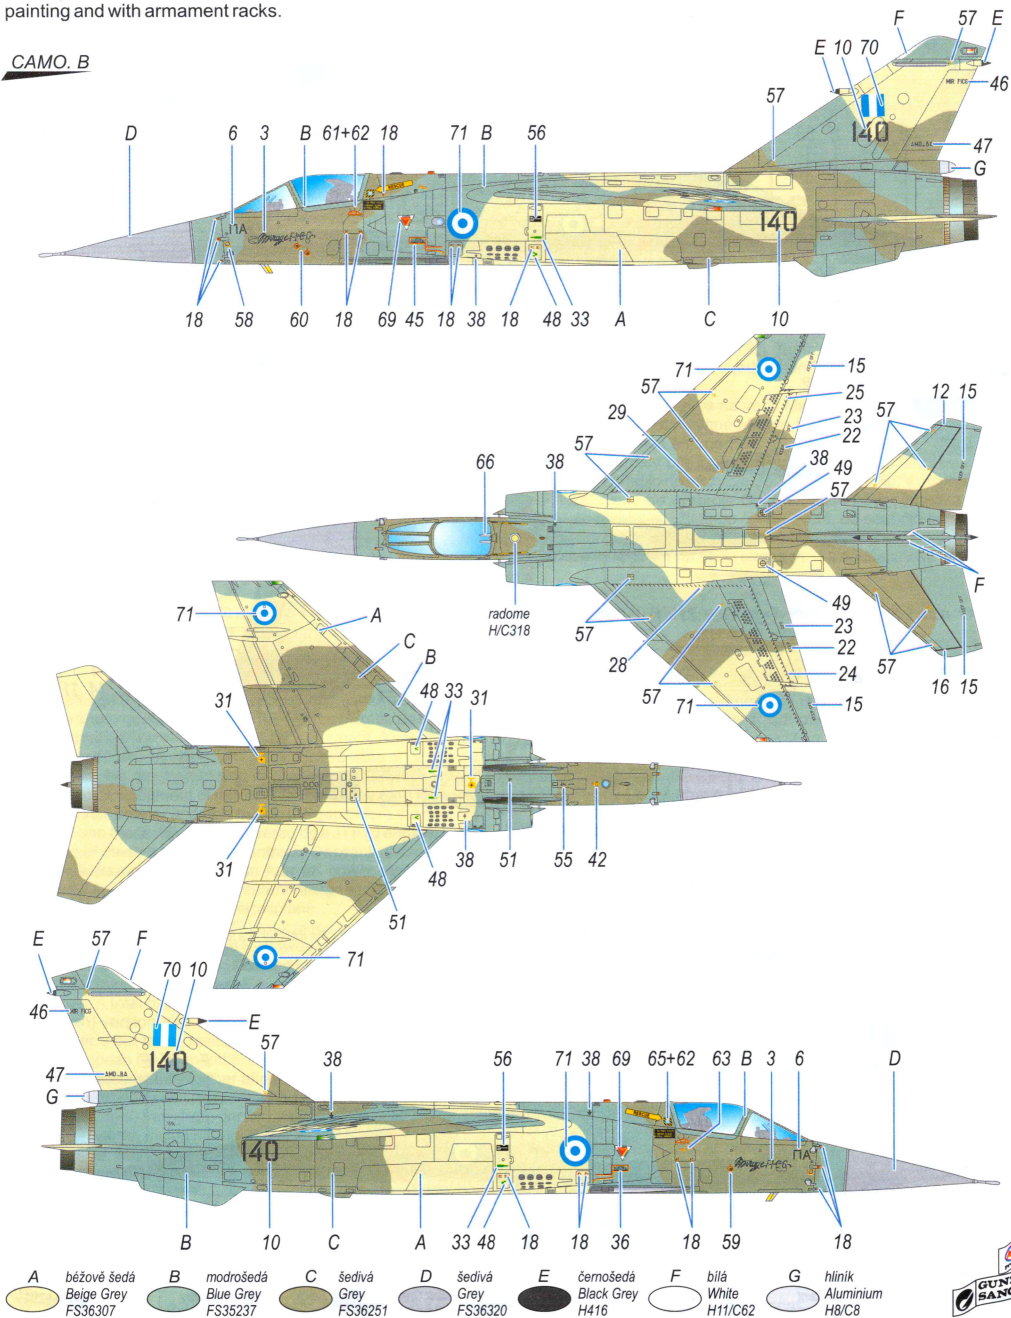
painting and with armament racks.

CAMO. B

F 57 E
E 10 70
46
57
47
G
D 6 3 B 61+62 18 71 B 56
140
140
18 58 60 18 69 45 18 38 18 48 33 A C 10

71 15
57 25
29 23
57 22 12 15
66 38 38 49 57
57
F
radome H/C318
57 49
23
28 22
24
57 71 15 57 16 15

71 A
C
B
31 48 33 31
31 38 51 55 42
48
51
71

E 57 F
70 10
46 E
140 57
47 38 56 71 38 69 65+62 63 B 3 6 D
G
140
B 10 C A 33 48 18 18 36 18 59 18

| A | béžově šedá Beige Grey FS36307 | B | modrošedá Blue Grey FS35237 | C | šedivá Grey FS36251 | D | šedivá Grey FS36320 | E | černošedá Black Grey H416 | F | bílá White H11/C62 | G | hliník Aluminium H8/C8 |
|---|---|---|---|---|---|---|---|---|---|---|---|---|---|

GUN SANC